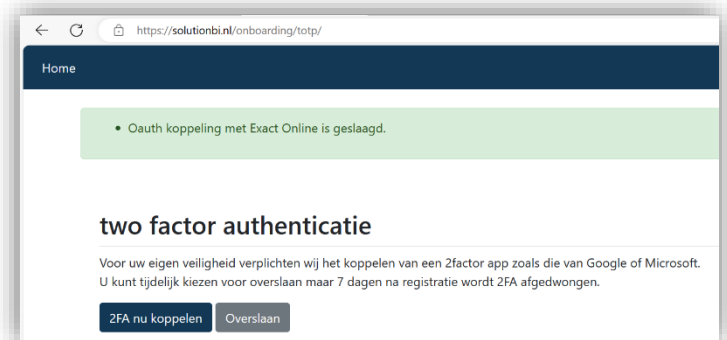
https://solutionbi.nl/onboarding/totp/

Home

• Oauth koppeling met Exact Online is geslaagd.

two factor authenticatie

Voor uw eigen veiligheid verplichten wij het koppelen van een 2factor app zoals die van Google of Microsoft. U kunt tijdelijk kiezen voor overslaan maar 7 dagen na registratie wordt 2FA afgedwongen.

2FA nu koppelen Overslaan